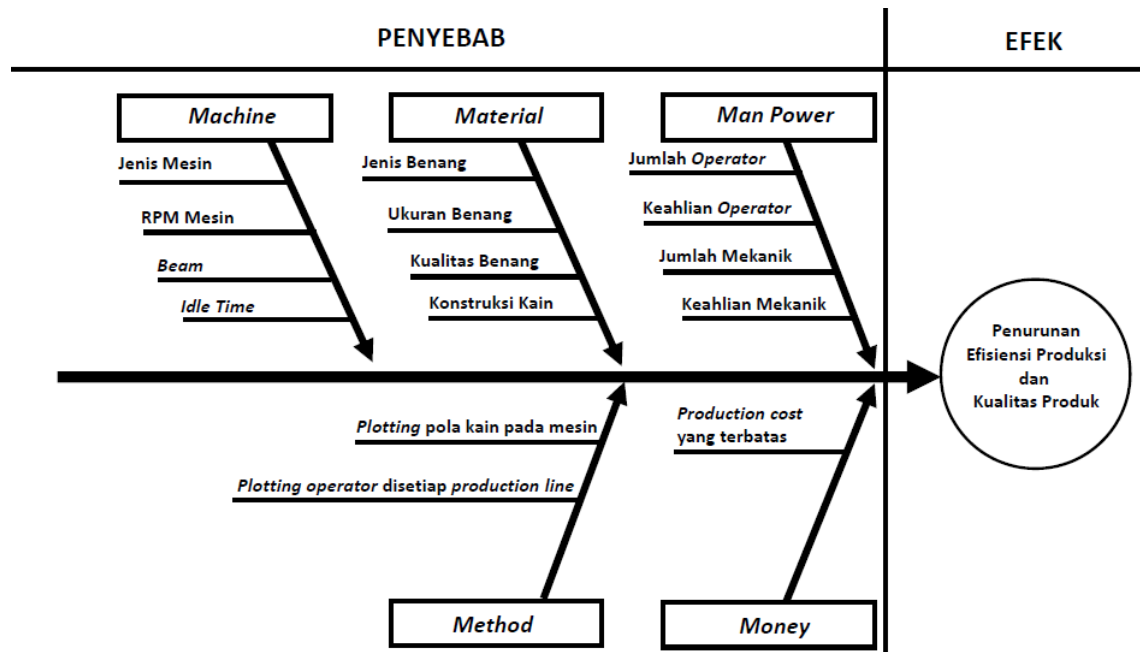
PENYEBAB

EFEK

Machine

Jenis Mesin

RPM Mesin

Beam

Idle Time

Material

Jenis Benang

Ukuran Benang

Kualitas Benang

Konstruksi Kain

Man Power

Jumlah Operator

Keahlian Operator

Jumlah Mekanik

Keahlian Mekanik

Penurunan Efisiensi Produksi dan Kualitas Produk

Plotting pola kain pada mesin

Plotting operator disetiap production line

Production cost yang terbatas

Method

Money